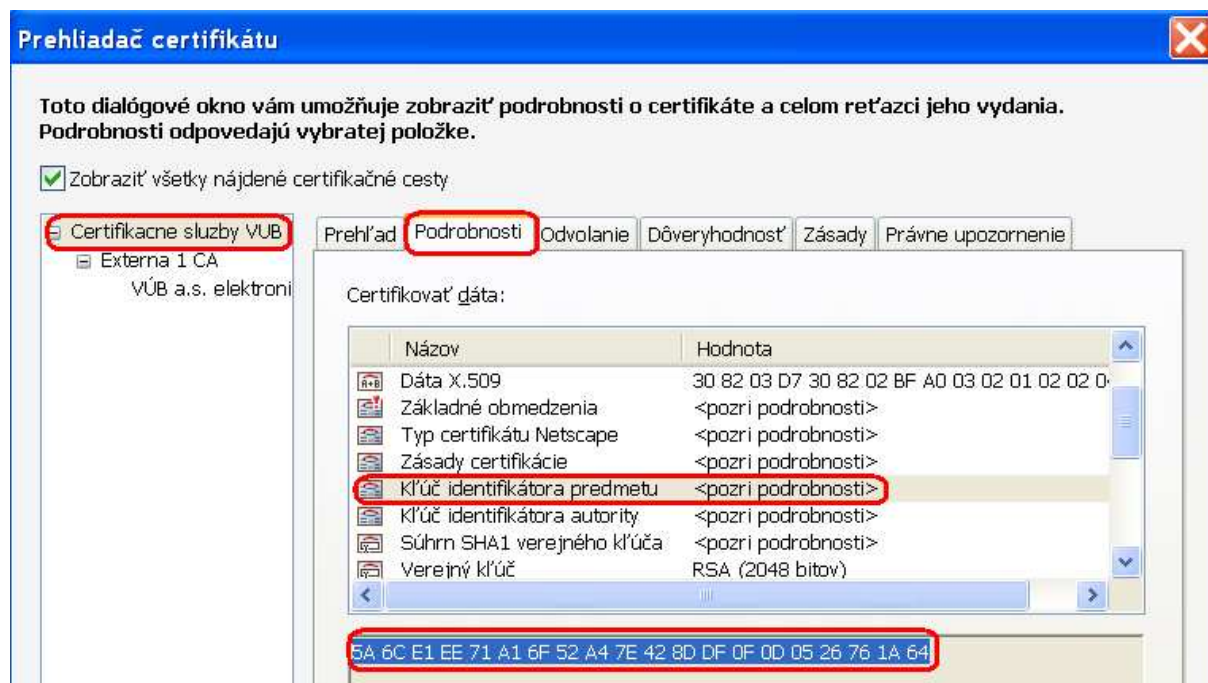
Prehliadač certifikátu

Toto dialógové okno vám umožňuje zobraziť podrobnosti o certifikáte a celom reťazci jeho vydania. Podrobnosti odpovedajú vybratej položke.

Zobraziť všetky nájdené certifikačné cesty

Certifikacne sluzby VUB
Externa 1 CA
VÚB a.s. elektroni

Prehľad | Podrobnosti | Odvolanie | Dôveryhodnosť | Zásady | Právne upozornenie

Certifikovať dáta:

| Názov | Hodnota |
|---|---|
| Dáta X.509 | 30 82 03 D7 30 82 02 BF A0 03 02 01 02 02 0 |
| Základné obmedzenia | <pozri podrobnosti> |
| Typ certifikátu Netscape | <pozri podrobnosti> |
| Zásady certifikácie | <pozri podrobnosti> |
| Kľúč identifikátora predmetu | <pozri podrobnosti> |
| Kľúč identifikátora autority | <pozri podrobnosti> |
| Súhrn SHA1 verejného kľúča | <pozri podrobnosti> |
| Verejný kľúč | RSA (2048 bitov) |

5A 6C E1 EE 71 A1 6F 52 A4 7E 42 8D DF 0F 0D 05 26 76 1A 64